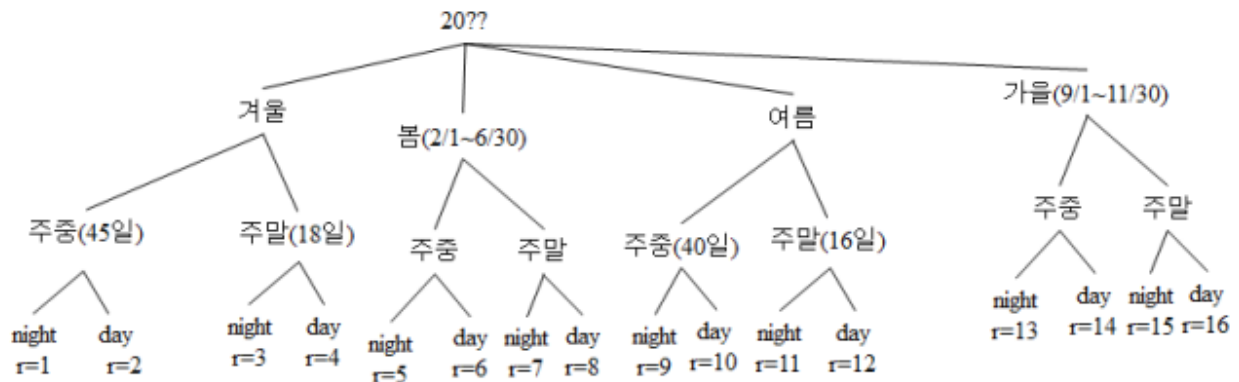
20??

겨울

봄(2/1~6/30)

여름

가을(9/1~11/30)

주중(45일)

주말(18일)

주중

주말

주중(40일)

주말(16일)

주중

주말

night
r=1

day
r=2

night
r=3

day
r=4

night
r=5

day
r=6

night
r=7

day
r=8

night
r=9

day
r=10

night
r=11

day
r=12

night
r=13

day
r=14

night
r=15

day
r=16